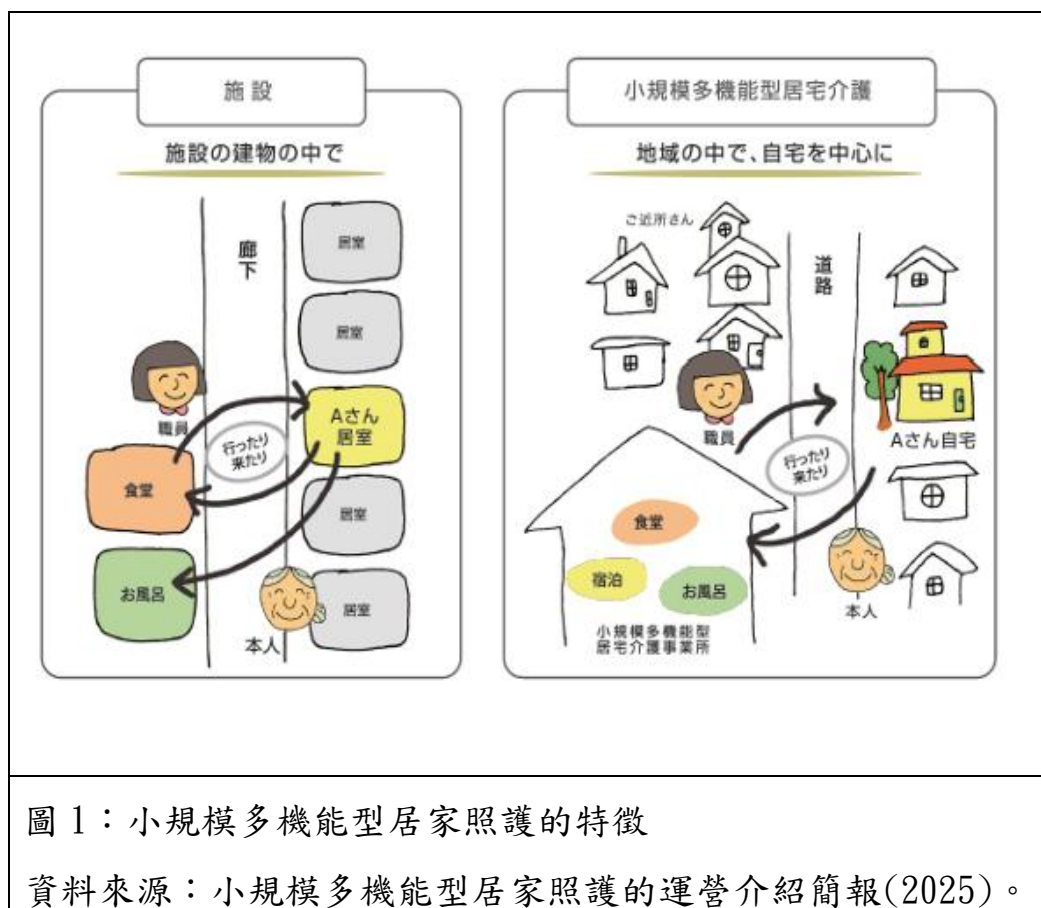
施設

施設の建物の中で

廊下

居室

居室

職員

行ったり来たり

Aさん居室

食堂

居室

お風呂

居室

本人

小規模多機能型居宅介護

地域の中で、自宅を中心に

ご近所さん

道路

職員

行ったり来たり

Aさん自宅

食堂

宿泊

お風呂

本人

小規模多機能型居宅介護事業所

圖1：小規模多機能型居家照護的特徵

資料來源：小規模多機能型居家照護的運營介紹簡報(2025)。